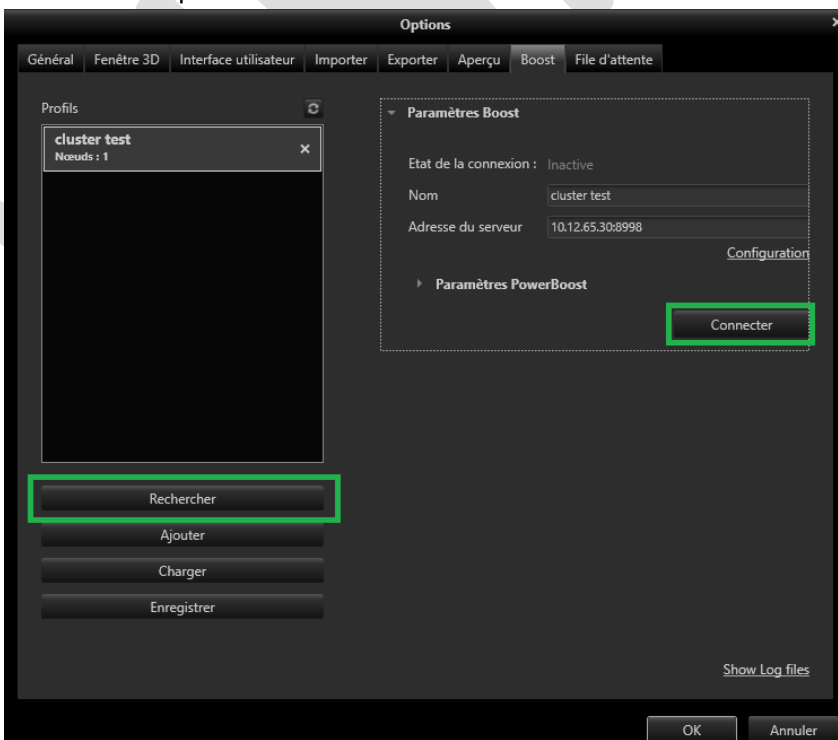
Options

Général | Fenêtre 3D | Interface utilisateur | Importer | Exporter | Aperçu | Boost | File d'attente

Profils

cluster test
Nœuds : 1

Paramètres Boost

Etat de la connexion : Inactive
Nom cluster test
Adresse du serveur 10.12.65.30:8998
Configuration

Paramètres PowerBoost

Connecter

Rechercher
Ajouter
Charger
Enregistrer

Show Log files

OK
Annuler